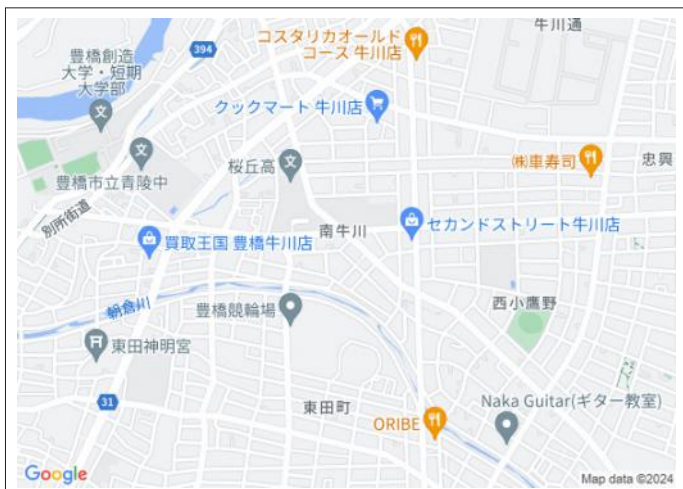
394
コスタリカオールド
コース 牛川店
牛川通
豊橋創造
大学・短期
大学部
クックマート 牛川店
桜丘高
㈱車寿司
忠興
豊橋市立青陵中
別所街道
南牛川
セカンドストリート牛川店
買取王国 豊橋牛川店
西小鷹野
朝倉川
豊橋競輪場
東田神明宮
31
東田町
Naka Guitar(ギター教室)
ORIBE
Google
Map data ©2024